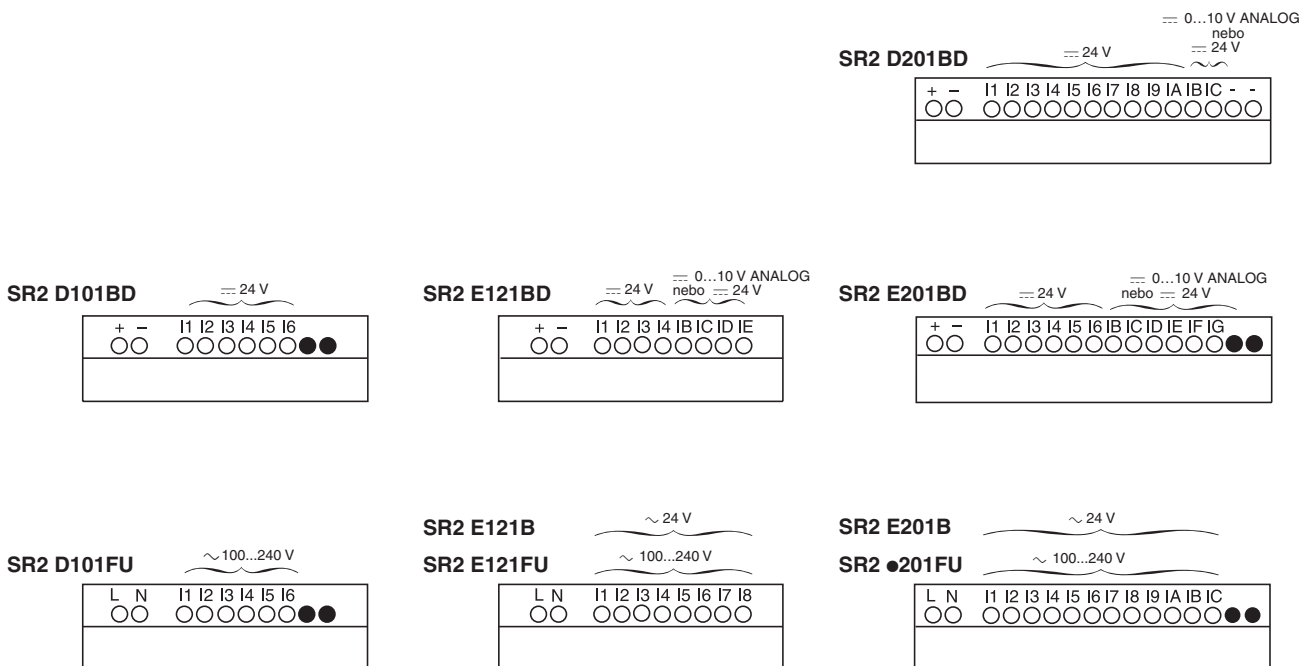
$\eqsim$ 0…10 V ANALOG
nebo
$\eqsim$ 24 V

SR2 D201BD
$\eqsim$ 24 V

+ – I1 I2 I3 I4 I5 I6 I7 I8 I9 IA IB IC - -

SR2 D101BD
$\eqsim$ 24 V

+ – I1 I2 I3 I4 I5 I6

SR2 E121BD
$\eqsim$ 24 V
$\eqsim$ 0…10 V ANALOG
nebo $\eqsim$ 24 V

+ – I1 I2 I3 I4 IB IC ID IE

SR2 E201BD
$\eqsim$ 24 V
$\eqsim$ 0…10 V ANALOG
nebo $\eqsim$ 24 V

+ – I1 I2 I3 I4 I5 I6 IB IC ID IE IF IG

SR2 D101FU
$\sim$ 100...240 V

L N I1 I2 I3 I4 I5 I6

SR2 E121B
$\sim$ 24 V
SR2 E121FU
$\sim$ 100...240 V

L N I1 I2 I3 I4 I5 I6 I7 I8

SR2 E201B
$\sim$ 24 V
SR2 ●201FU
$\sim$ 100...240 V

L N I1 I2 I3 I4 I5 I6 I7 I8 I9 IA IB IC